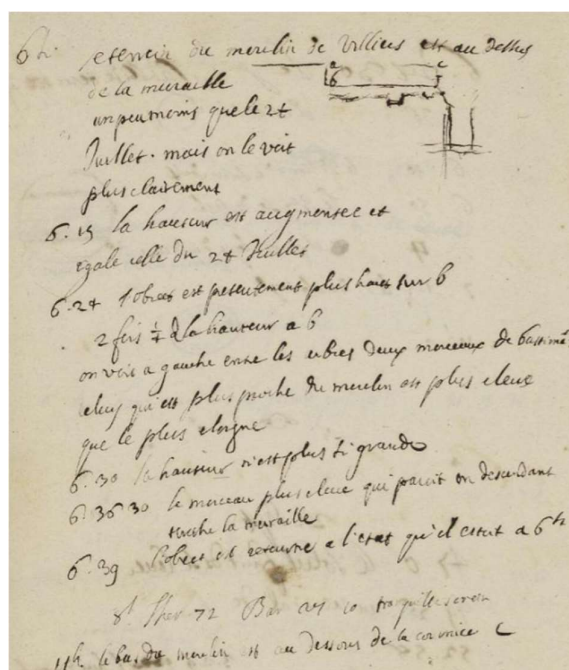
6h. Letendu du merlin de Villiers est au dessus de la muraille un peu moins que le 24 Juillet. mais on le voit plus clairement

b c

5.15 la hauteur est augmentee et egale celle du 24 Juillet

6.24 l'obiect est petitement plus haut sur b 2 fois ½ de la hauteur a b

on voit a gauche entre les obiets deux morceaux de bastimens celuy qui est plus proche du merlin est plus eleve que le plus eloigne

6.30 la hauteur n'est plus si grande

6.30 30 le morceau plus eleve qui paroit en descendant touche la muraille

6.39 l'obiect est revenu a l'etat qu'il estoit a 6h

8 Sbre 72 Bar 27 10 tranquille serein

11h. le bas du merlin est au dessous de la corniche c